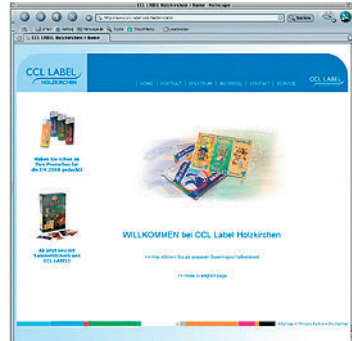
CCL LABEL Holzkirchen / Home - Netscape

http://www.ccl-label.com/holzkirchen

CCL LABEL Holzkirchen / Home

CCL LABEL
HOLZKIRCHEN

HOME | KONTAKT | SPEKTRUM | INFOPOOL | KONTAKT | SERVICE

CCL LABEL

Haben Sie schon all Ihre Promotions für die EM 2008 gebucht?

Ab jetzt neu mit Sammelstickern von CCL LABEL!

WILLKOMMEN bei CCL Label Holzkirchen

>> Hier können Sie an unserem Gewinnspiel teilnehmen!

>> more in english page